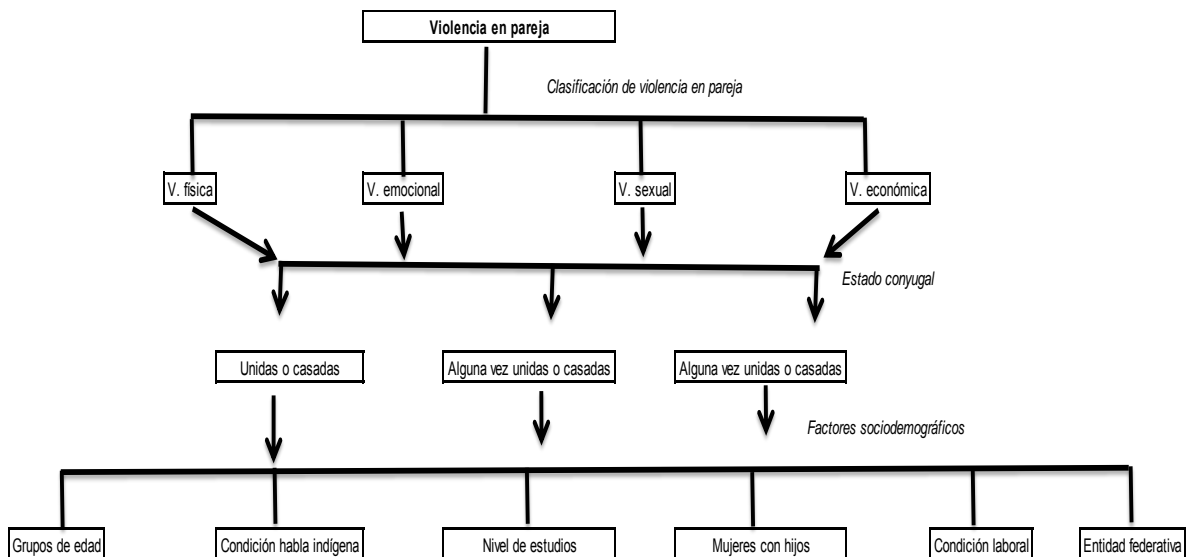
Violencia en pareja

Clasificación de violencia en pareja

V. física

V. emocional

V. sexual

V. económica

Estado conyugal

Unidas o casadas

Alguna vez unidas o casadas

Alguna vez unidas o casadas

Factores sociodemográficos

Grupos de edad

Condición habla indígena

Nivel de estudios

Mujeres con hijos

Condición laboral

Entidad federativa